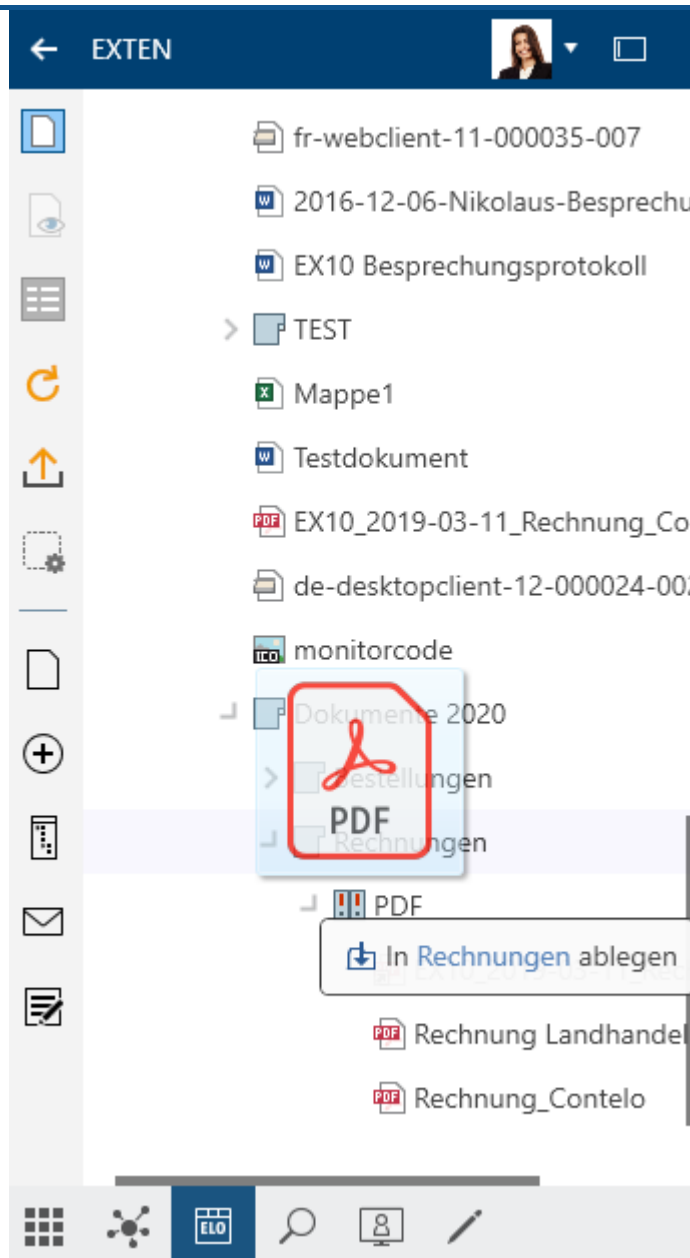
EXTEN

fr-webclient-11-000035-007

2016-12-06-Nikolaus-Besprechu

EX10 Besprechungsprotokoll

TEST

Mappe1

Testdokument

EX10_2019-03-11_Rechnung_Co

de-desktopclient-12-000024-00

monitorcode

Dokumente 2020

Bestellungen

Rechnungen

PDF

PDF

In Rechnungen ablegen

EX10_2019-03-11_Rec

Rechnung Landhandel

Rechnung_Contelo